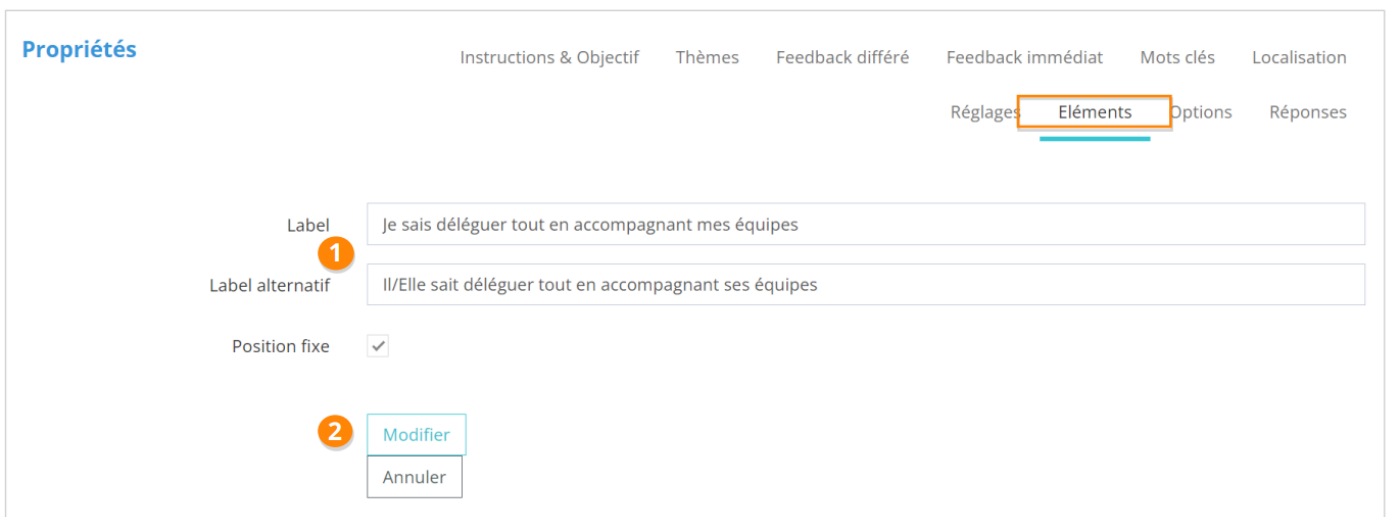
Propriétés

Instructions & Objectif Thèmes Feedback différé Feedback immédiat Mots clés Localisation

Réglages Eléments Options Réponses

Label Je sais déléguer tout en accompagnant mes équipes

1

Label alternatif Il/Elle sait déléguer tout en accompagnant ses équipes

Position fixe

2

Modifier

Annuler